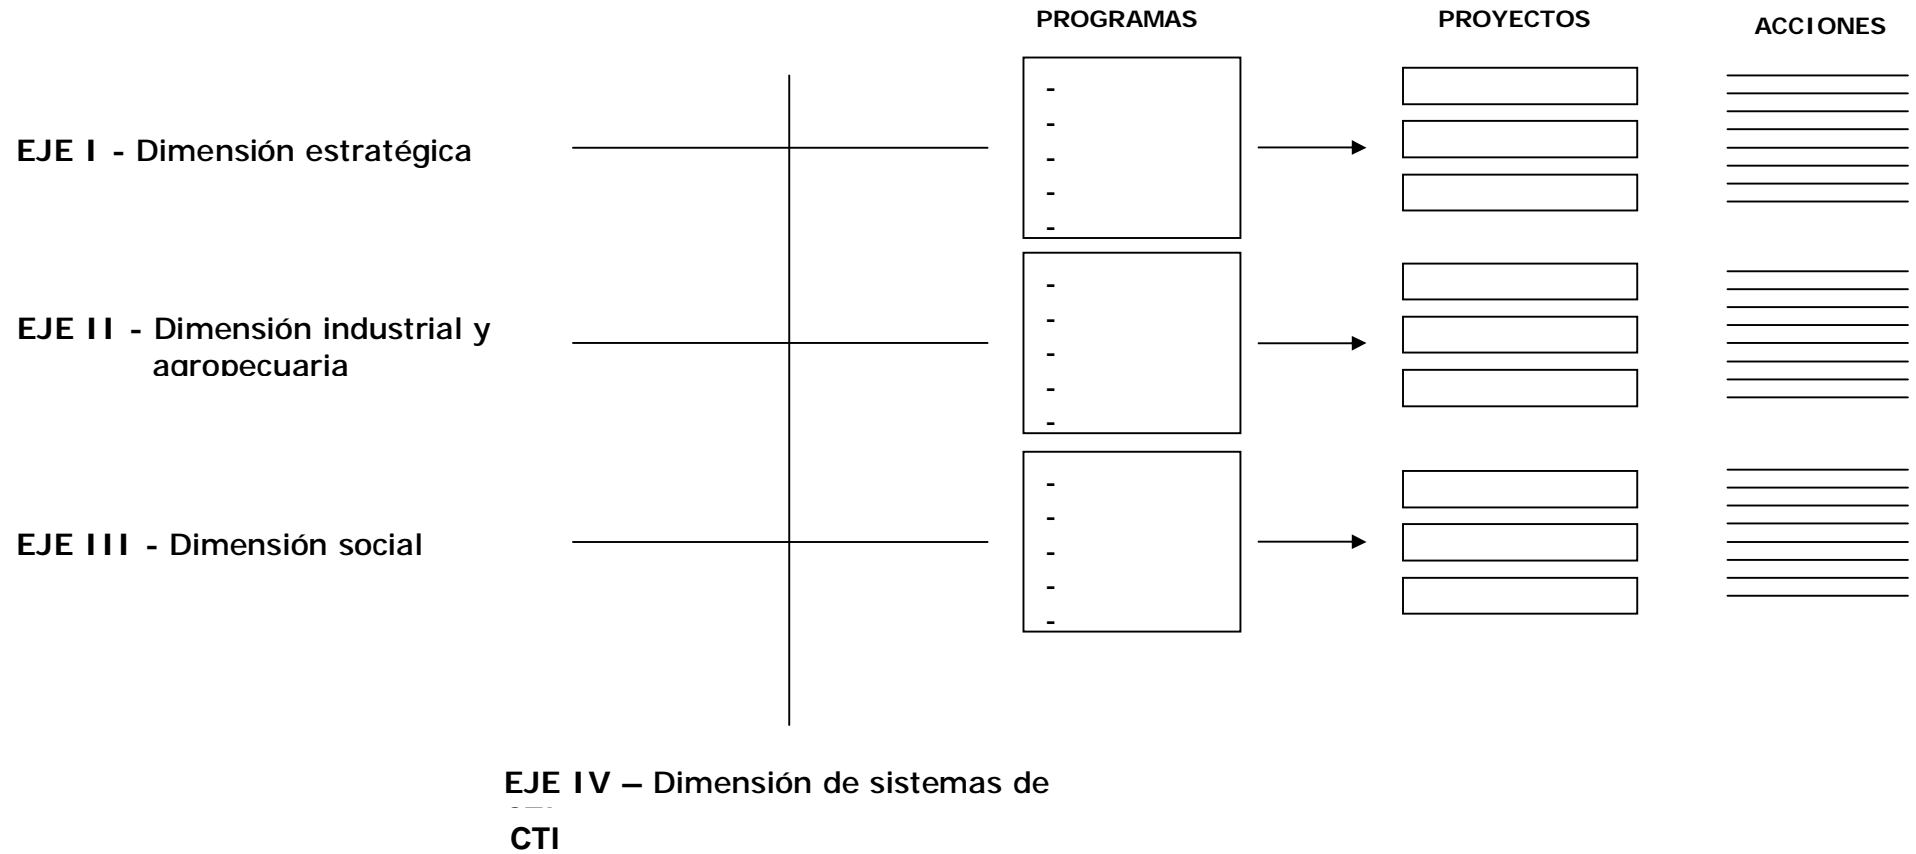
PROGRAMAS

PROYECTOS

ACCIONES

EJE I - Dimensión estratégica

-
-
-
-
-

EJE II - Dimensión industrial y agropecuaria

-
-
-
-
-

EJE III - Dimensión social

-
-
-
-
-

EJE IV – Dimensión de sistemas de CTI